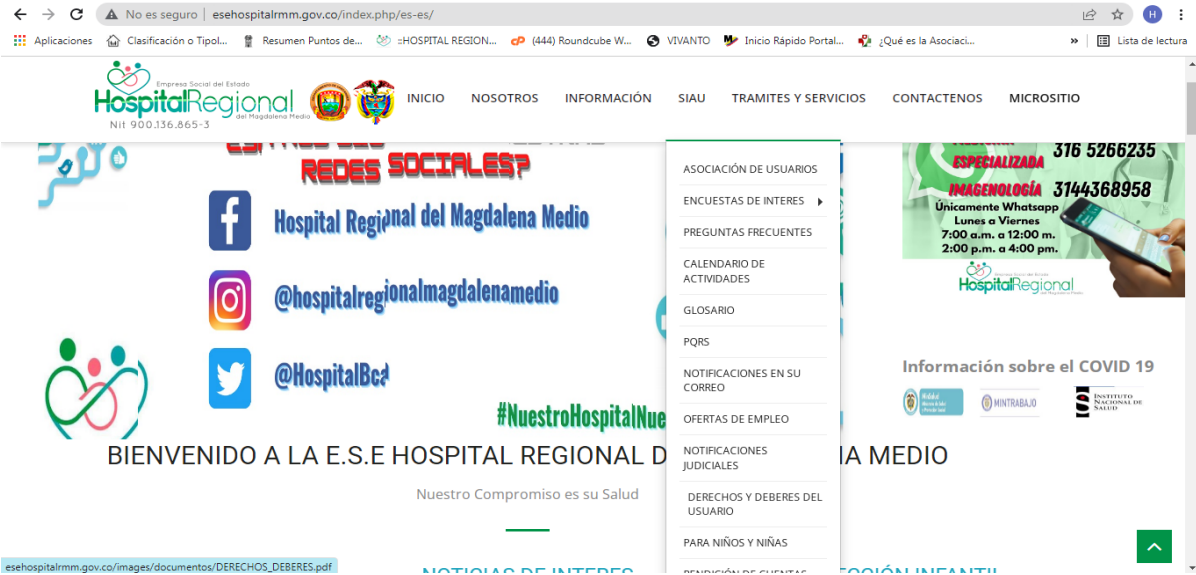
No es seguro | esehospitalrmm.gov.co/index.php/es-es/

Aplicaciones Clasificación o Tipol... Resumen Puntos de... ::HOSPITAL REGION... (444) Roundcube W... VIVANTO Inicio Rápido Portal... ¿Qué es la Asociaci... » Lista de lectura

Empresa Social del Estado
HospitalRegional
del Magdalena Medio
Nit 900.136.865-3

INICIO NOSOTROS INFORMACIÓN SIAU TRAMITES Y SERVICIOS CONTACTENOS MICROSITIO

REDES SOCIALES?

Hospital Regi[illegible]nal del Magdalena Medio

@hospitalregionalmagdalenamedio

@HospitalBca

#NuestroHospitalNue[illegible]

ASOCIACIÓN DE USUARIOS
ENCUESTAS DE INTERES
PREGUNTAS FRECUENTES
CALENDARIO DE ACTIVIDADES
GLOSARIO
PQRS
NOTIFICACIONES EN SU CORREO
OFERTAS DE EMPLEO
NOTIFICACIONES JUDICIALES
DERECHOS Y DEBERES DEL USUARIO
PARA NIÑOS Y NIÑAS
RENDICIÓN DE CUENTAS

316 5266235
ESPECIALIZADA
IMAGENOLOGÍA 3144368958
Únicamente Whatsapp
Lunes a Viernes
7:00 a.m. a 12:00 m.
2:00 p.m. a 4:00 pm.
HospitalRegional

Información sobre el COVID 19

MINTRABAJO
INSTITUTO NACIONAL DE SALUD

BIENVENIDO A LA E.S.E HOSPITAL REGIONAL D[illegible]A MEDIO

Nuestro Compromiso es su Salud

NOTICIAS DE INTERES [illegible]CCIÓN INFANTIL

esehospitalrmm.gov.co/images/documentos/DERECHOS_DEBERES.pdf